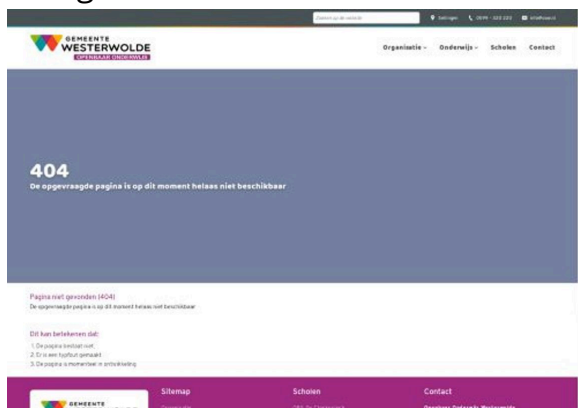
Zoeken op de website

Vlagtwedde

0599 - 320 220

info@owo.nl

GEMEENTE
WESTERWOLDE
OPENBAAR ONDERWIJS

Organisatie

Onderwijs

Scholen

Contact

404

De opgevraagde pagina is op dit moment helaas niet beschikbaar

Pagina niet gevonden (404)

De opgevraagde pagina is op dit moment helaas niet beschikbaar

Dit kan betekenen dat:

1. De pagina bestaat niet
2. Er is een typfout gemaakt
3. De pagina is momenteel in ontwikkeling

GEMEENTE

Sitemap

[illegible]

Scholen

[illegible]

Contact

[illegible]